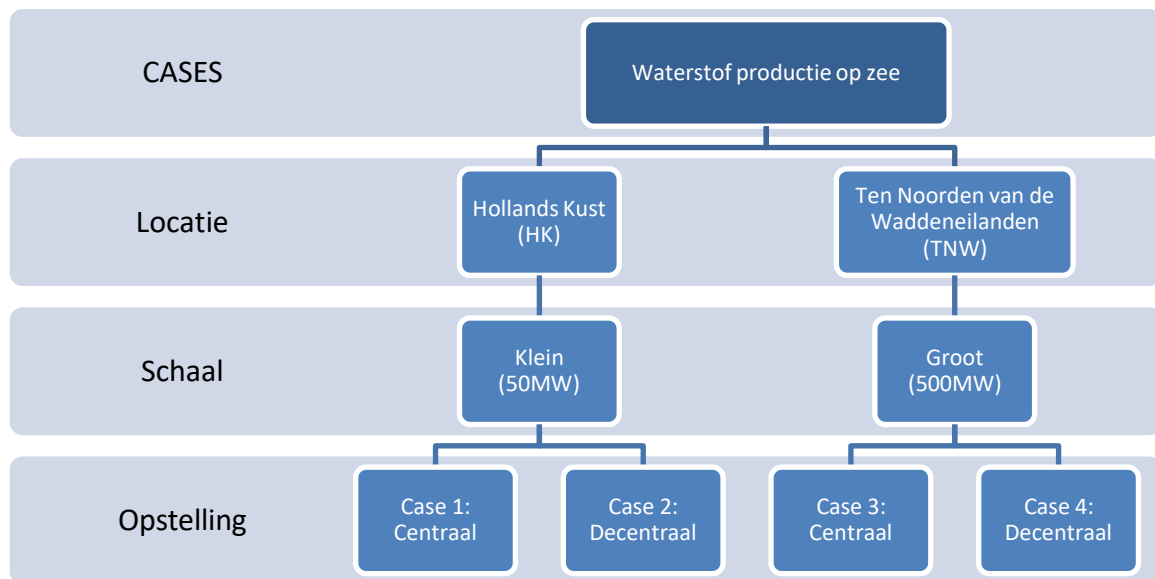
CASES

Waterstof productie op zee

Locatie

Hollands Kust (HK)

Ten Noorden van de Waddeneilanden (TNW)

Schaal

Klein (50MW)

Groot (500MW)

Opstelling

Case 1: Centraal

Case 2: Decentraal

Case 3: Centraal

Case 4: Decentraal